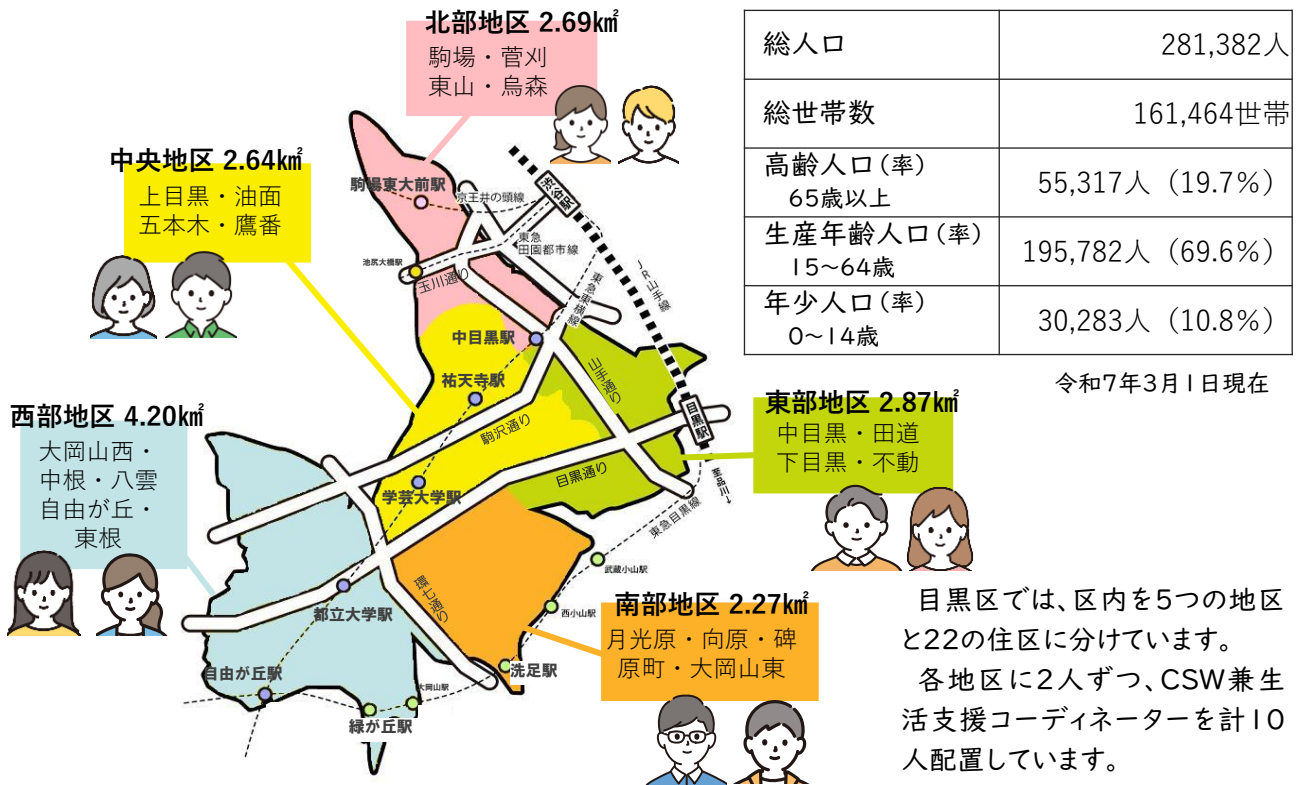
北部地区 2.69㎢
駒場・菅刈
東山・烏森

中央地区 2.64㎢
上目黒・油面
五本木・鷹番

西部地区 4.20㎢
大岡山西・
中根・八雲
自由が丘・
東根

東部地区 2.87㎢
中目黒・田道
下目黒・不動

南部地区 2.27㎢
月光原・向原・碑
原町・大岡山東

駒場東大前駅
京王井の頭線
渋谷駅
東急田園都市線
池尻大橋駅
玉川通り
東急東横線
JR山手線
中目黒駅
祐天寺駅
山手通り
駒沢通り
目黒駅
目黒通り
目黒川
学芸大学駅
東急目黒線
武蔵小山駅
西小山駅
環七通り
都立大学駅
洗足駅
自由が丘駅
大岡山駅
緑が丘駅

| 総人口 | 281,382人 |
|---|---|
| 総世帯数 | 161,464世帯 |
| 高齢人口(率) 65歳以上 | 55,317人(19.7%) |
| 生産年齢人口(率) 15~64歳 | 195,782人(69.6%) |
| 年少人口(率) 0~14歳 | 30,283人(10.8%) |

令和7年3月1日現在

目黒区では、区内を5つの地区と22の住区に分けています。
各地区に2人ずつ、CSW兼生活支援コーディネーターを計10人配置しています。